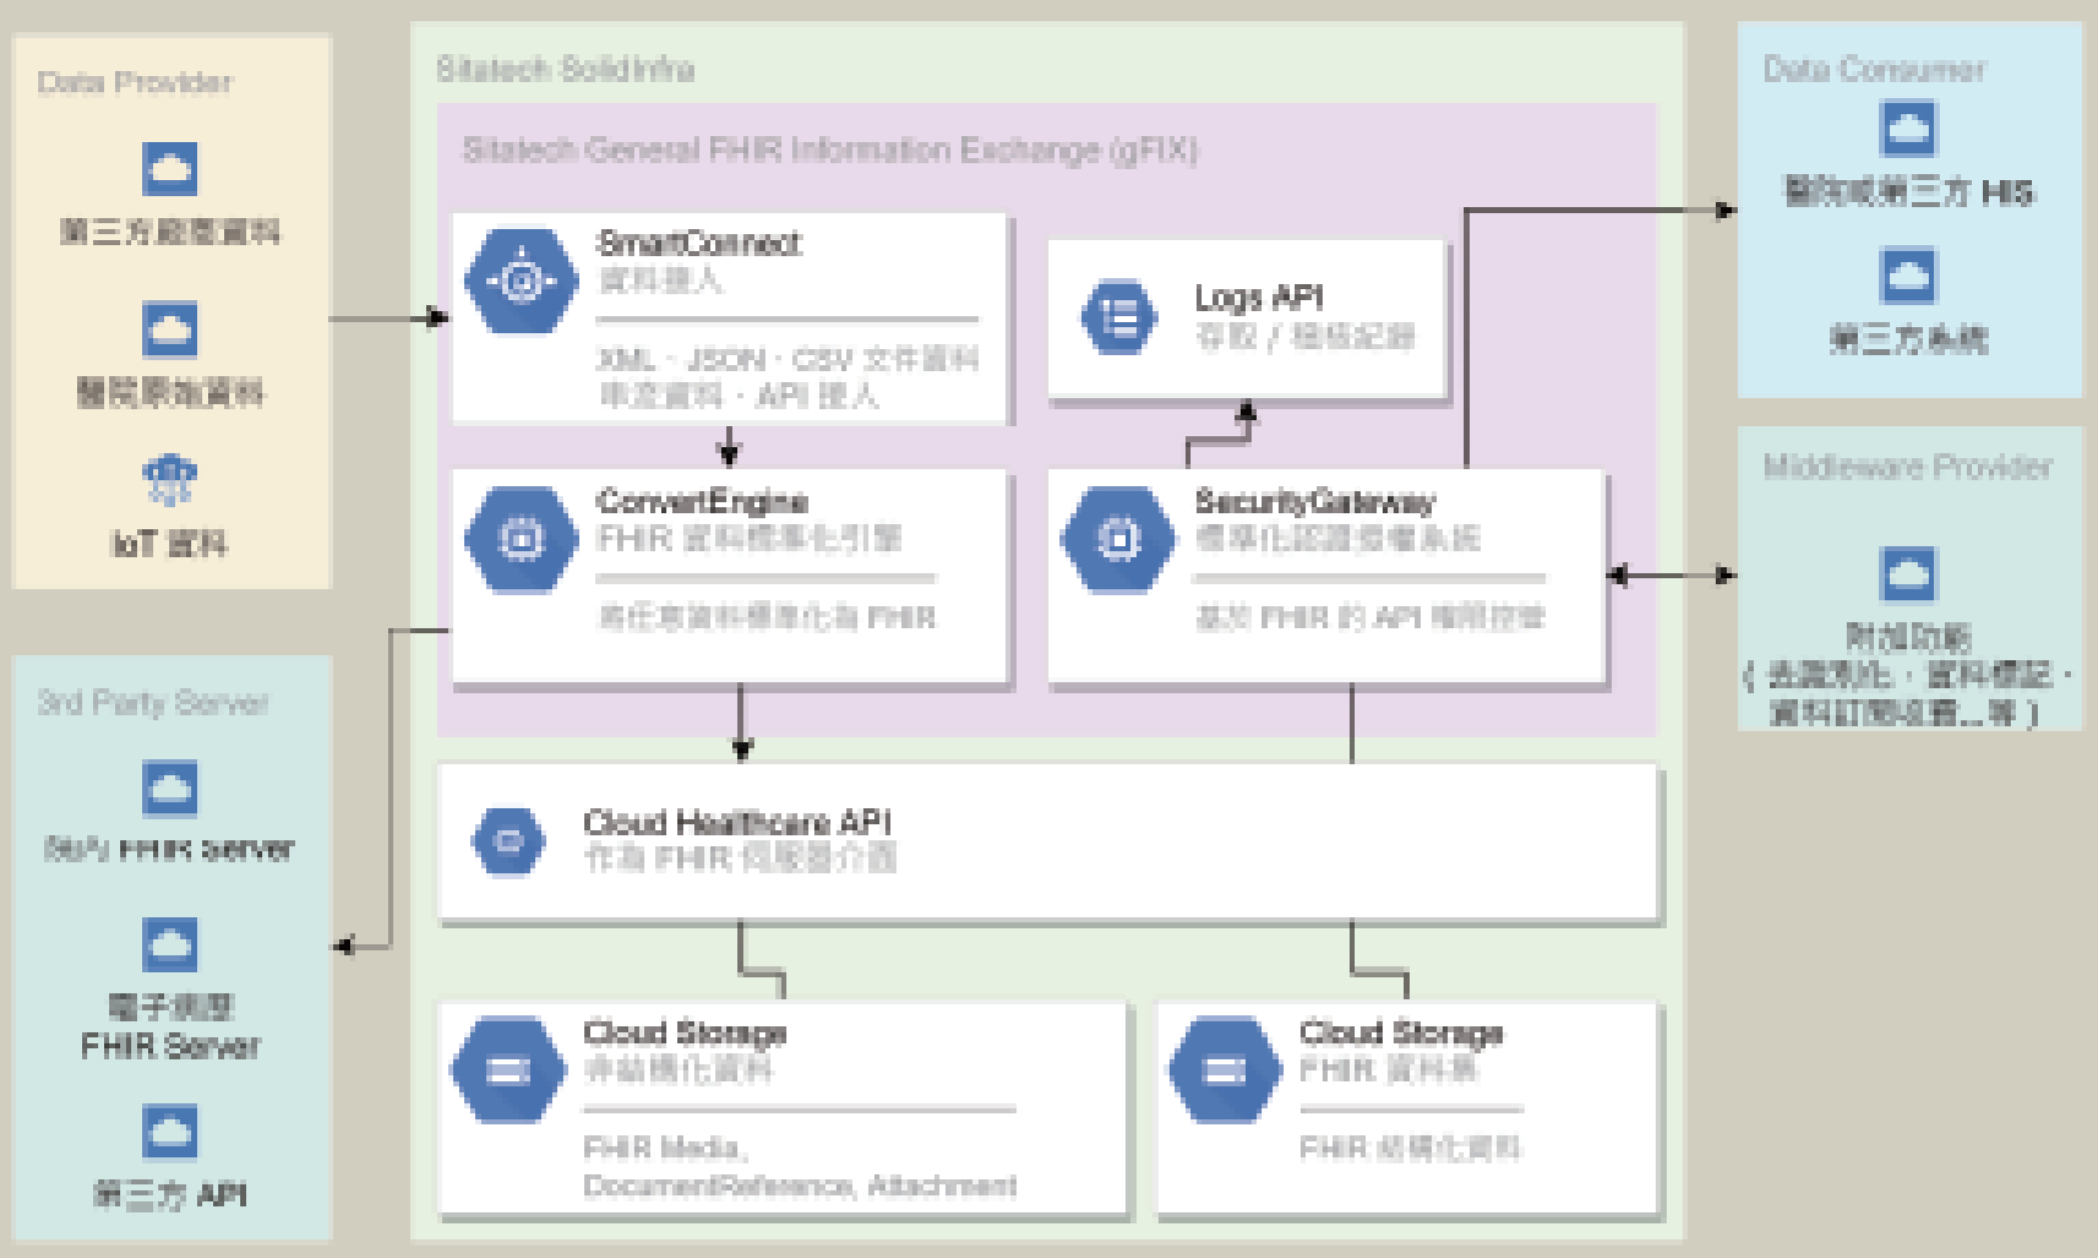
Data Provider

第三方超聲資料

醫院原始資料

IoT 資料

Sitatech SolidInfra

Sitatech General FHIR Information Exchange (gFIX)

SmartConnect
資料接入

XML、JSON、CSV 文件資料
串流資料、API 接入

Logs API
存取 / 稽核紀錄

ConvertEngine
FHIR 資料標準化引擎

將任意資料標準化為 FHIR

SecurityGateway
標準化認證授權系統

基於 FHIR 的 API 權限控管

Data Consumer

醫院或第三方 HIS

第三方系統

Middleware Provider

附加功能
（去識別化、資料標記、資料訂閱服務...等）

3rd Party Server

院內 FHIR Server

電子病歷
FHIR Server

第三方 API

Cloud Healthcare API
作為 FHIR 伺服器介面

Cloud Storage
非結構化資料

FHIR Media,
DocumentReference, Attachment

Cloud Storage
FHIR 資料庫

FHIR 結構化資料